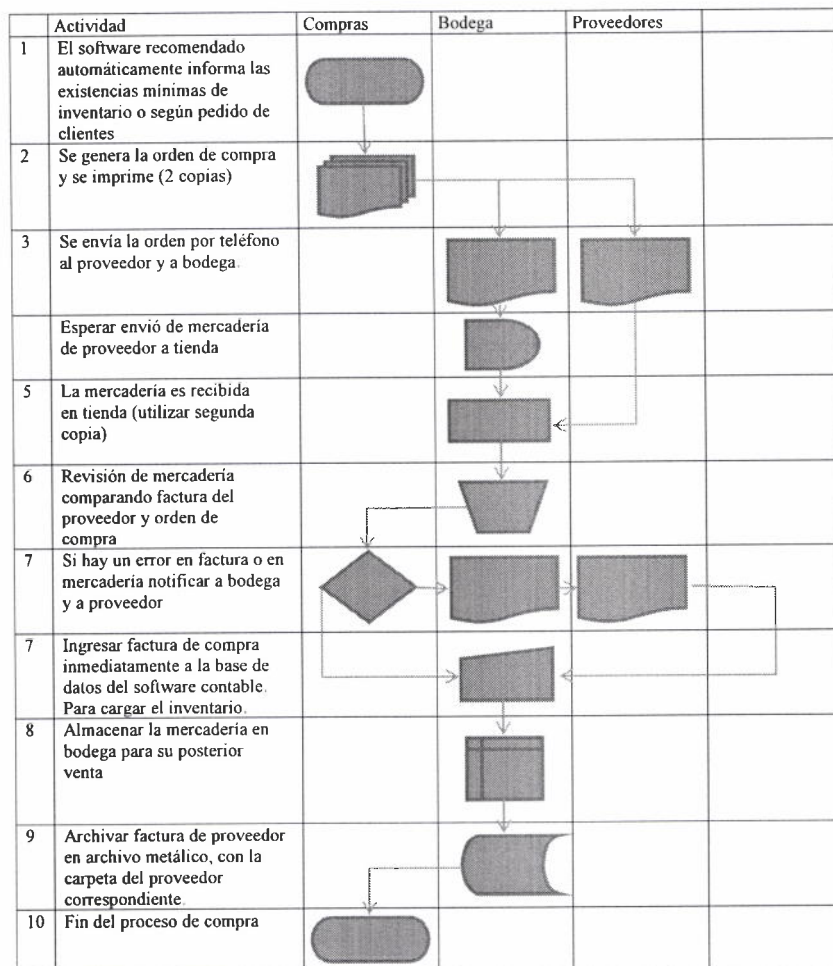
|  | Actividad | Compras | Bodega | Proveedores |  |
|---|---|---|---|---|---|
| 1 | El software recomendado automáticamente informa las existencias mínimas de inventario o según pedido de clientes |  |  |  |  |
| 2 | Se genera la orden de compra y se imprime (2 copias) |  |  |  |  |
| 3 | Se envía la orden por teléfono al proveedor y a bodega. |  |  |  |  |
|  | Esperar envió de mercadería de proveedor a tienda |  |  |  |  |
| 5 | La mercadería es recibida en tienda (utilizar segunda copia) |  |  |  |  |
| 6 | Revisión de mercadería comparando factura del proveedor y orden de compra |  |  |  |  |
| 7 | Si hay un error en factura o en mercadería notificar a bodega y a proveedor |  |  |  |  |
| 7 | Ingresar factura de compra inmediatamente a la base de datos del software contable. Para cargar el inventario. |  |  |  |  |
| 8 | Almacenar la mercadería en bodega para su posterior venta |  |  |  |  |
| 9 | Archivar factura de proveedor en archivo metálico, con la carpeta del proveedor correspondiente. |  |  |  |  |
| 10 | Fin del proceso de compra |  |  |  |  |